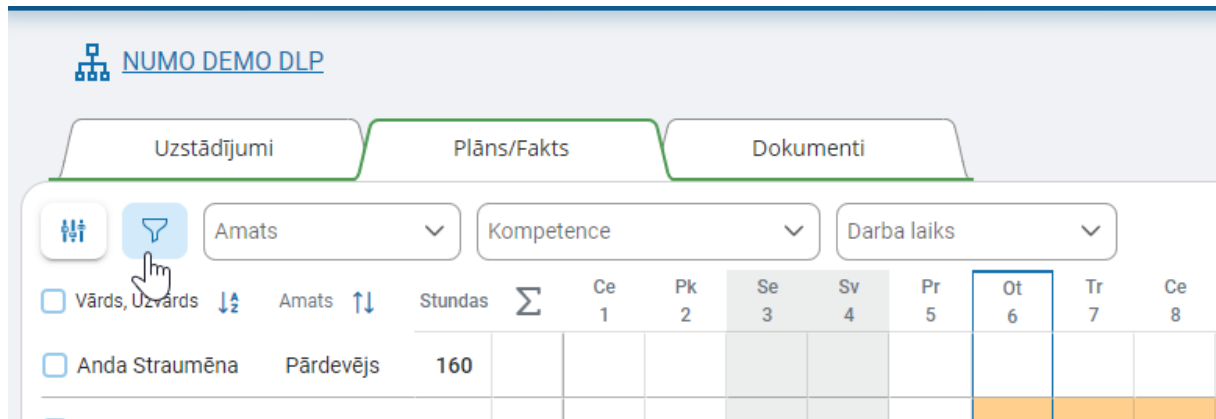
NUMO DEMO DLP

Uzstādījumi | Plāns/Fakts | Dokumenti

Amats
Kompetence
Darba laiks

Vārds, Uzvārds
Amats
Stundas
$\Sigma$

| Ce 1 | Pk 2 | Se 3 | Sv 4 | Pr 5 | Ot 6 | Tr 7 | Ce 8 |
|---|---|---|---|---|---|---|---|

Anda Straumēna Pārdevējs 160